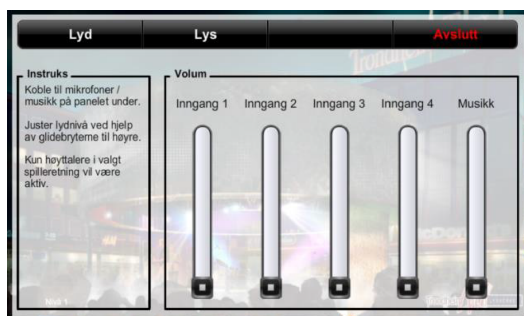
Lyd

Lys

Avslutt

Instruks

Koble til mikrofoner / musikk på panelet under.

Juster lydnivå ved hjelp av glidebryterne til høyre.

Kun høyttalere i valgt spilleretning vil være aktiv.

Volum

Inngang 1

Inngang 2

Inngang 3

Inngang 4

Musikk